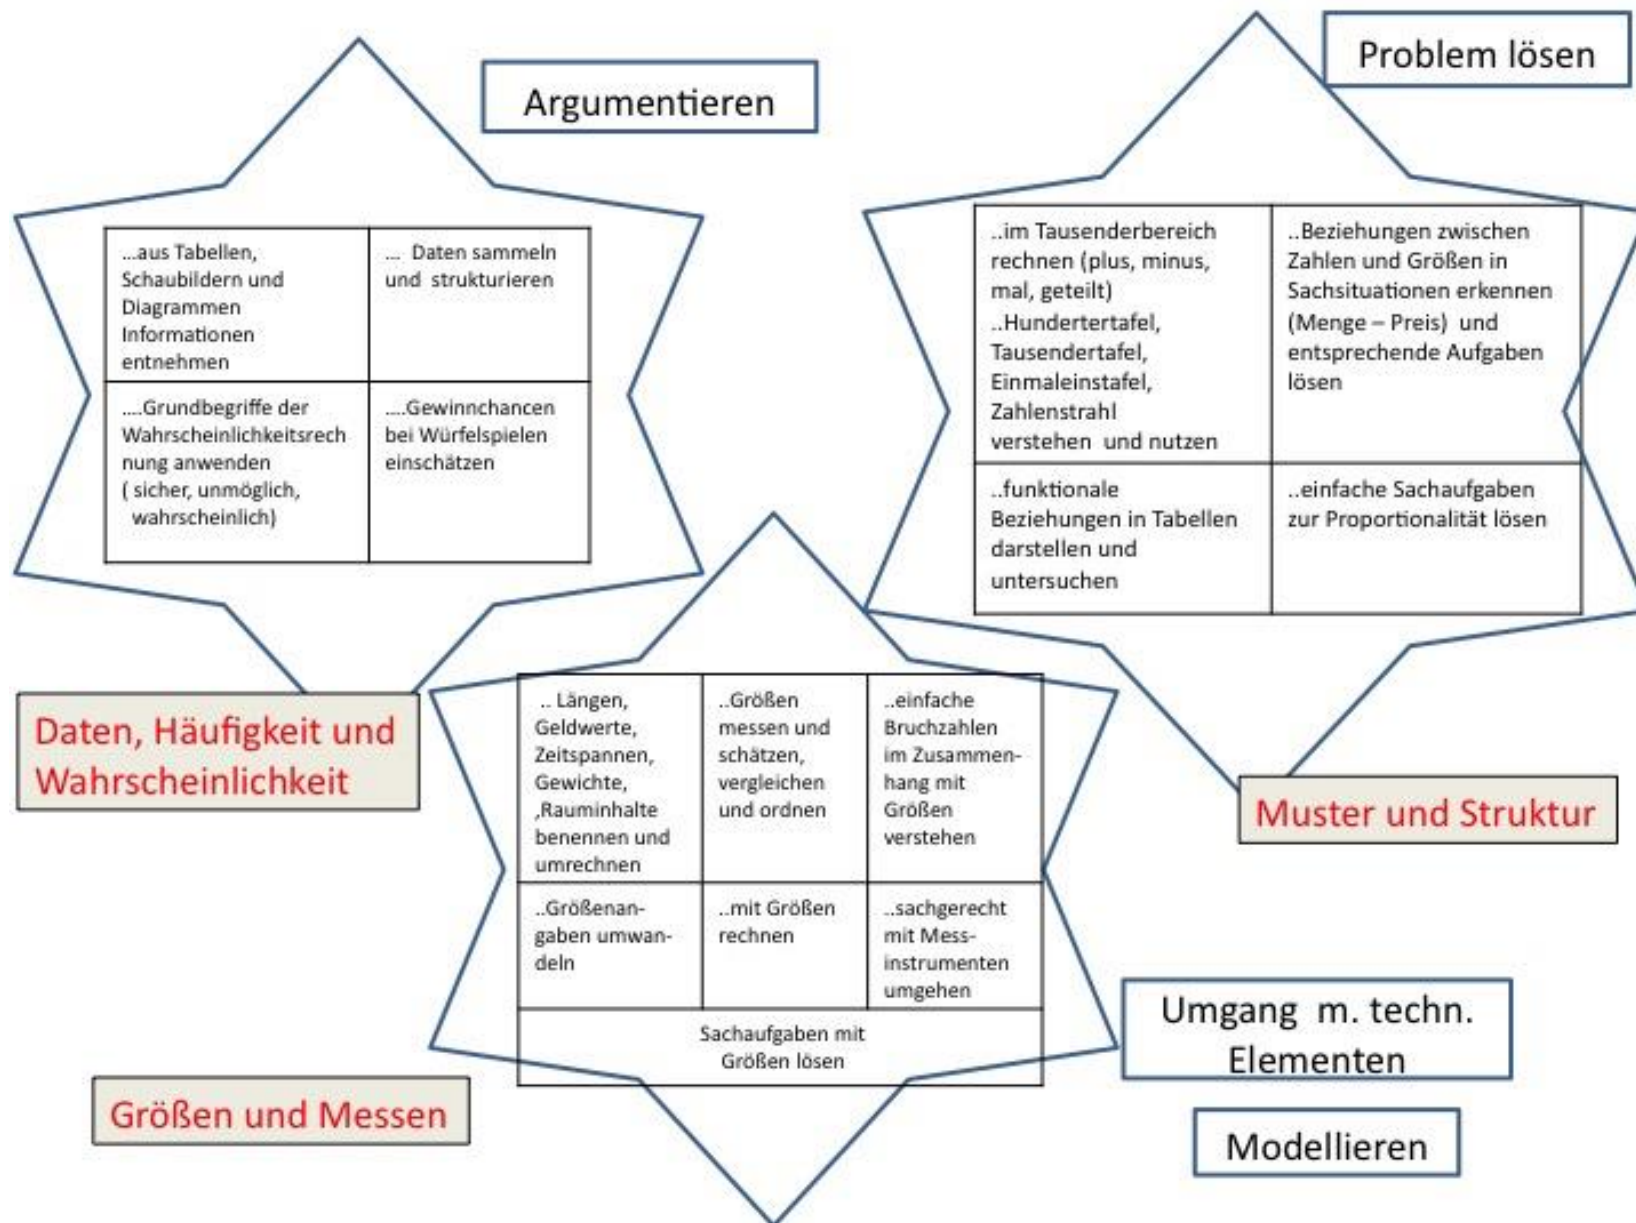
Argumentieren

Problem lösen

| ...aus Tabellen, Schaubildern und Diagrammen Informationen entnehmen | ... Daten sammeln und strukturieren |
|---|---|
| ....Grundbegriffe der Wahrscheinlichkeitsrechnung anwenden ( sicher, unmöglich, wahrscheinlich) | ....Gewinnchancen bei Würfelspielen einschätzen |

| ..im Tausenderbereich rechnen (plus, minus, mal, geteilt) ..Hundertertafel, Tausendertafel, Einmaleinstafel, Zahlenstrahl verstehen und nutzen | ..Beziehungen zwischen Zahlen und Größen in Sachsituationen erkennen (Menge – Preis) und entsprechende Aufgaben lösen |
|---|---|
| ..funktionale Beziehungen in Tabellen darstellen und untersuchen | ..einfache Sachaufgaben zur Proportionalität lösen |

Daten, Häufigkeit und Wahrscheinlichkeit

| .. Längen, Geldwerte, Zeitspannen, Gewichte, ,Rauminhalte benennen und umrechnen | ..Größen messen und schätzen, vergleichen und ordnen | ..einfache Bruchzahlen im Zusammenhang mit Größen verstehen |
|---|---|---|
| ..Größenangaben umwandeln | ..mit Größen rechnen | ..sachgerecht mit Messinstrumenten umgehen |
| Sachaufgaben mit Größen lösen | | |

Muster und Struktur

Umgang m. techn. Elementen

Größen und Messen

Modellieren